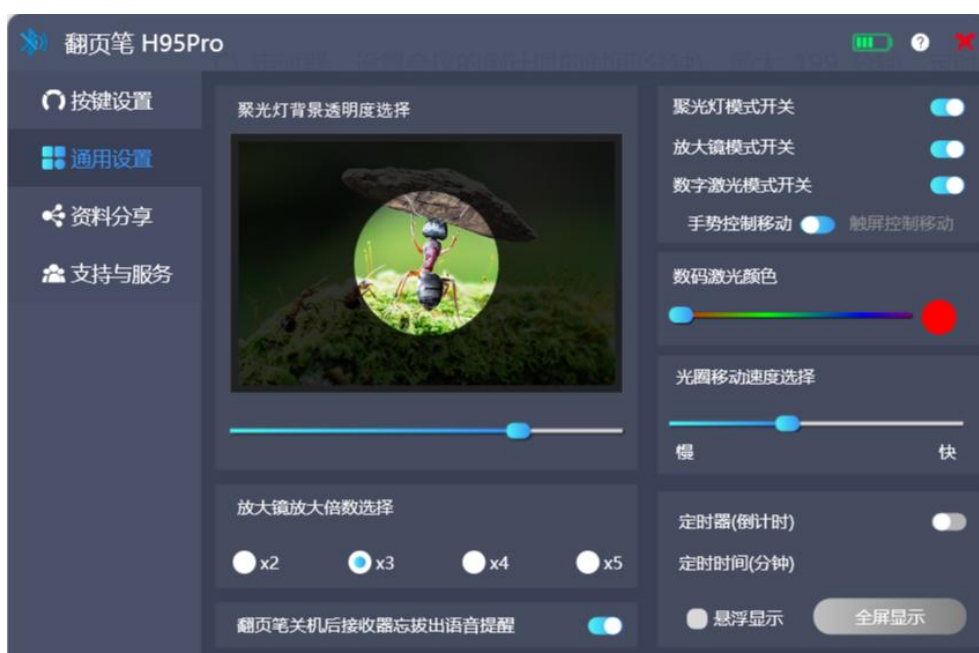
翻页笔 H95Pro

按键设置
通用设置
资料分享
支持与服务

聚光灯背景透明度选择

放大镜放大倍数选择
x2
x3
x4
x5

翻页笔关机后接收器忘拔出语音提醒

聚光灯模式开关
放大镜模式开关
数字激光模式开关
手势控制移动
触屏控制移动

数码激光颜色

光圈移动速度选择
慢
快

定时器(倒计时)
定时时间(分钟)
悬浮显示
全屏显示